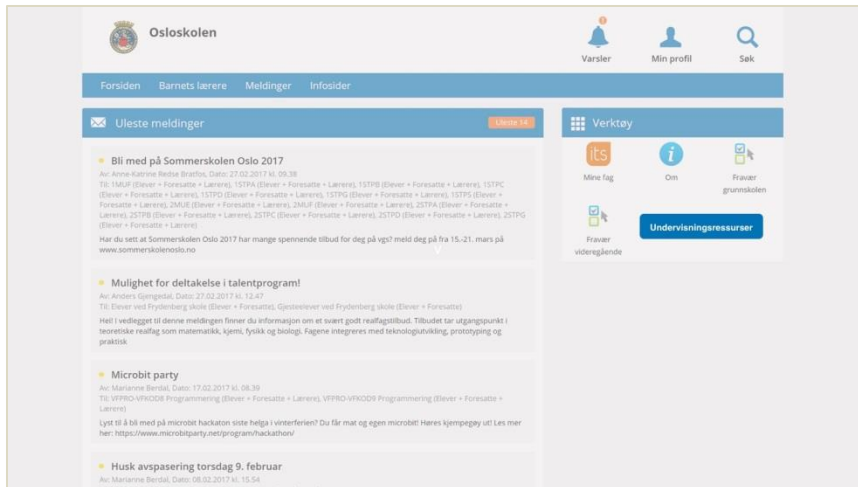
Osloskolen

Varsler
Min profil
Søk

Forsiden
Barnets lærere
Meldinger
Infosider

Uleste meldinger
Uleste 14

Bli med på Sommerskolen Oslo 2017
Av: Anne-Katrine Redse Bratfos, Dato: 27.02.2017 kl. 09.38
Til: 1MUF (Elever + Foresatte + Lærere), 1STPA (Elever + Foresatte + Lærere), 1STPB (Elever + Foresatte + Lærere), 1STPC (Elever + Foresatte + Lærere), 1STPD (Elever + Foresatte + Lærere), 1STPG (Elever + Foresatte + Lærere), 1STPS (Elever + Foresatte + Lærere), 2MUE (Elever + Foresatte + Lærere), 2MUF (Elever + Foresatte + Lærere), 2STPA (Elever + Foresatte + Lærere), 2STPB (Elever + Foresatte + Lærere), 2STPC (Elever + Foresatte + Lærere), 2STPD (Elever + Foresatte + Lærere), 2STPG (Elever + Foresatte + Lærere)
Har du sett at Sommerskolen Oslo 2017 har mange spennende tilbud for deg på vgs? meld deg på fra 15.-21. mars på www.sommerskolenoslo.no

Mulighet for deltakelse i talentprogram!
Av: Anders Gjengedal, Dato: 27.02.2017 kl. 12.47
Til: Elever ved Frydenberg skole (Elever + Foresatte), Gjesteelever ved Frydenberg skole (Elever + Foresatte)
Hei! I vedlegget til denne meldingen finner du informasjon om et svært godt realfagstilbud. Tilbudet tar utgangspunkt i teoretiske realfag som matematikk, kjemi, fysikk og biologi. Fagene integreres med teknologiutvikling, prototyping og praktisk

Microbit party
Av: Marianne Berdal, Dato: 17.02.2017 kl. 08.39
Til: VFPRO-VFKOD8 Programmering (Elever + Foresatte + Lærere), VFPRO-VFKOD9 Programmering (Elever + Foresatte + Lærere)
Lyst til å bli med på microbit hackaton siste helga i vinterferien? Du får mat og egen microbit! Høres kjempegøy ut! Les mer her: https://www.microbitparty.net/program/hackathon/

Husk avspasering torsdag 9. februar
Av: Marianne Berdal, Dato: 08.02.2017 kl. 15.54

Verktøy
Mine fag
Om
Fravær grunnskolen
Fravær videregående
Undervisningsressurser